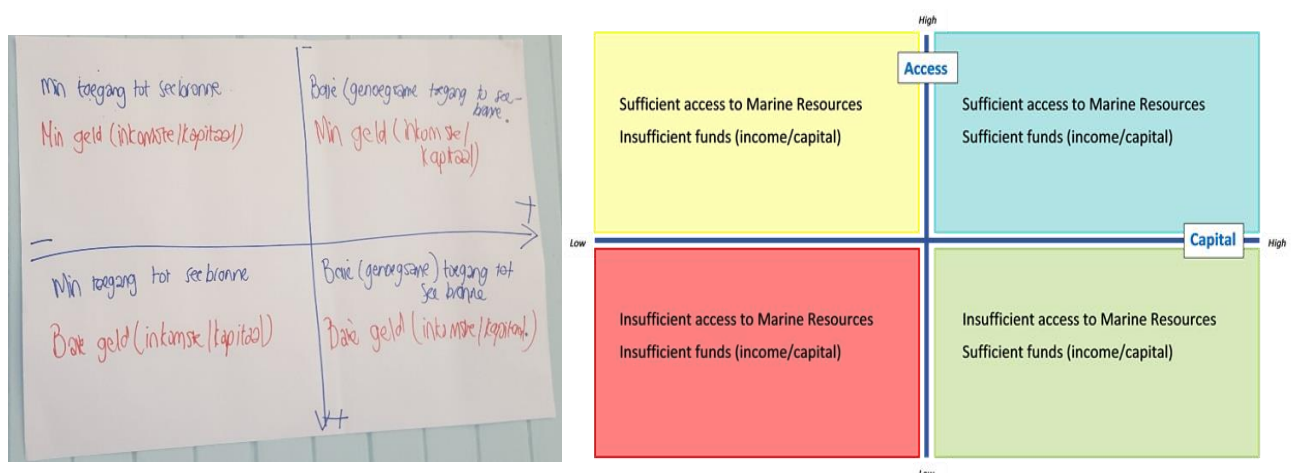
Min toegang tot seebronne
Min geld (inkomste/kapitaal)

–

Baie (genoegsame toegang to seebronne.
Min geld (inkomste/kapitaal)

+

–

Min toegang tot seebronne
Baie geld (inkomste/kapitaal)

Baie (genoegsame) toegang tot see bronne
Baie geld (inkomste/kapitaal.)

+

High

Access

Sufficient access to Marine Resources
Insufficient funds (income/capital)

Sufficient access to Marine Resources
Sufficient funds (income/capital)

Low

Capital

High

Insufficient access to Marine Resources
Insufficient funds (income/capital)

Insufficient access to Marine Resources
Sufficient funds (income/capital)

Low